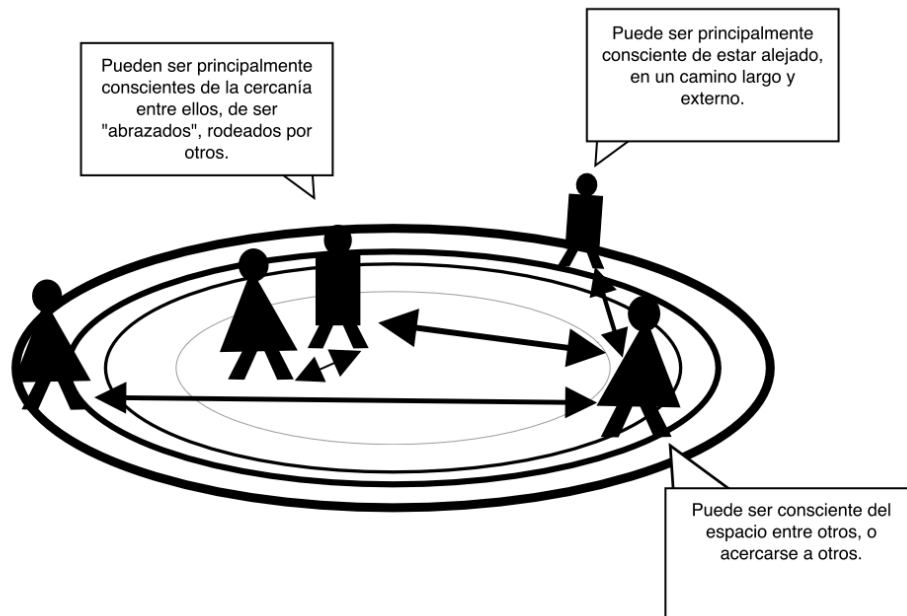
Pueden ser principalmente conscientes de la cercanía entre ellos, de ser "abrazados", rodeados por otros.

Puede ser principalmente consciente de estar alejado, en un camino largo y externo.

Puede ser consciente del espacio entre otros, o acercarse a otros.